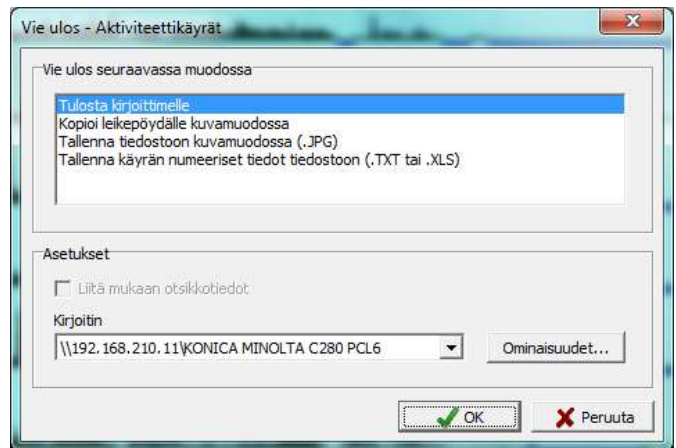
Vie ulos - Aktiviteettikäyrät

Vie ulos seuraavassa muodossa

Tulosta kirjoittimelle
Kopioi leikepöydälle kuvamuodossa
Tallenna tiedostoon kuvamuodossa (.JPG)
Tallenna käyrän numeeriset tiedot tiedostoon (.TXT tai .XLS)

Asetukset

Liitä mukaan otsikkotiedot

Kirjoitin

\\192.168.210.11\KONICA MINOLTA C280 PCL6

Ominaisuudet...

OK

Peruuta